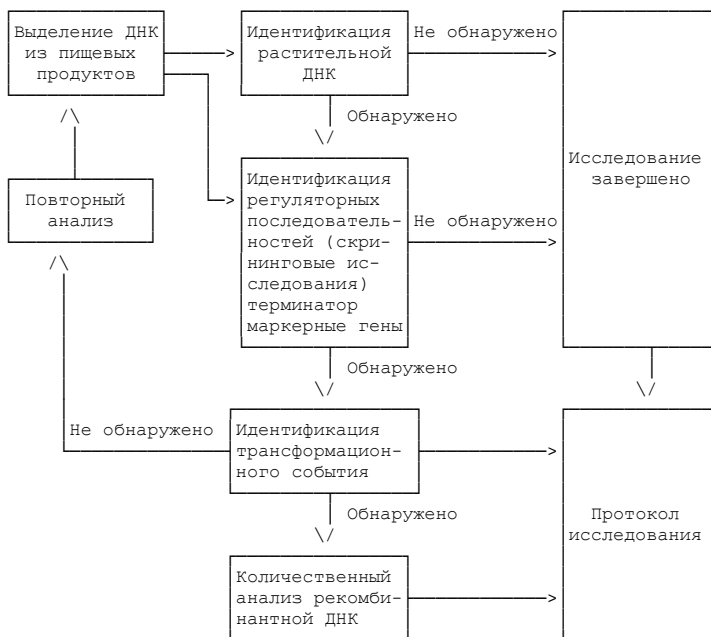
Выделение ДНК из пищевых продуктов

Идентификация растительной ДНК

Не обнаружено

Обнаружено

Исследование завершено

Повторный анализ

Идентификация регуляторных последовательностей (скрининговые исследования) терминатор маркерные гены

Не обнаружено

Обнаружено

Не обнаружено

Идентификация трансформационного события

Обнаружено

Протокол исследования

Количественный анализ рекомбинантной ДНК